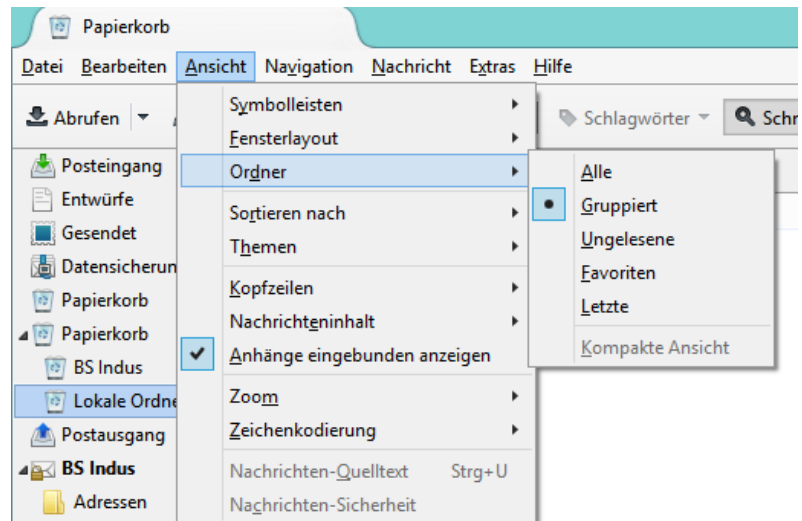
Papierkorb

Datei Bearbeiten Ansicht Navigation Nachricht Extras Hilfe

Abrufen

Schlagwörter

Schn

Posteingang
Entwürfe
Gesendet
Datensicherun
Papierkorb
Papierkorb
BS Indus
Lokale Ordne
Postausgang
BS Indus
Adressen

Symbolleisten
Fensterlayout
Ordner
Sortieren nach
Themen
Kopfzeilen
Nachrichteninhalt
Anhänge eingebunden anzeigen
Zoom
Zeichenkodierung
Nachrichten-Quelltext Strg+U
Nachrichten-Sicherheit

Alle
Gruppiert
Ungelesene
Favoriten
Letzte
Kompakte Ansicht